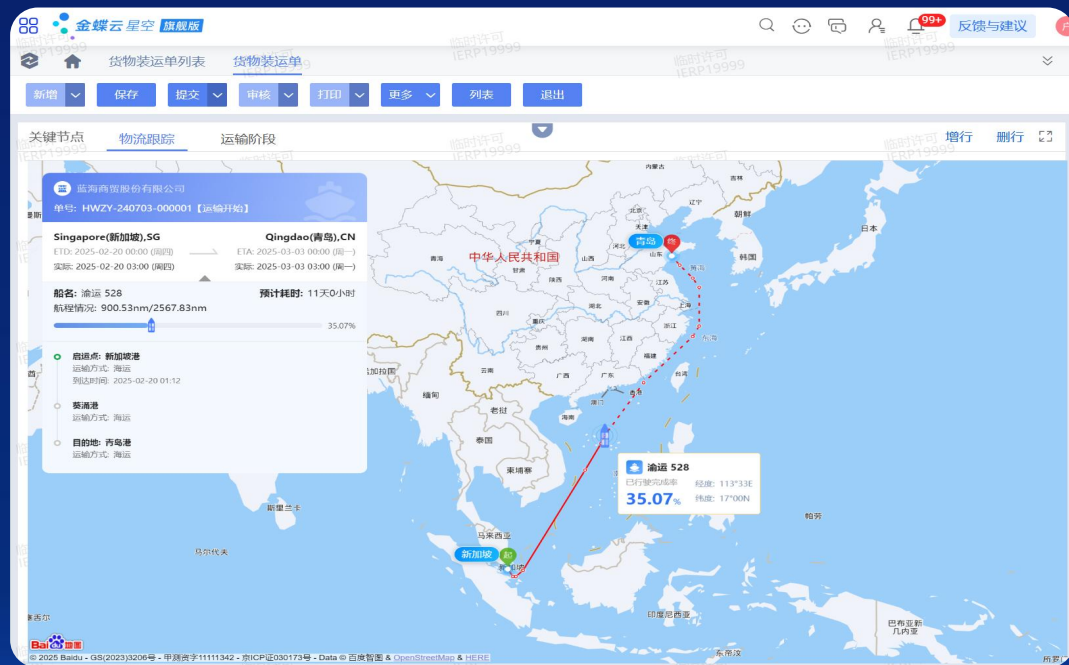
金蝶云 星空 旗舰版

99+ 反馈与建议

货物装运单列表 货物装运单

新增 保存 提交 审核 打印 更多 列表 退出

关键节点 物流跟踪 运输阶段

增行 删行

蓝海商贸股份有限公司
单号: HWZY-240703-000001【运输开始】

Singapore(新加坡),SG
ETD: 2025-02-20 00:00 (周四)
实际: 2025-02-20 03:00 (周四)

Qingdao(青岛),CN
ETA: 2025-03-03 00:00 (周一)
实际: 2025-03-03 03:00 (周一)

船名: 渝运 528
预计耗时: 11天0小时
航程情况: 900.53nm/2567.83nm
35.07%

启运点: 新加坡港
运输方式: 海运
到达时间: 2025-02-20 01:12

葵涌港
运输方式: 海运

目的地: 青岛港
运输方式: 海运

渝运 528
已行驶完成率
35.07%
经度: 113°33E
纬度: 17°00N

中华人民共和国 青岛 终 新加坡 起 朝鲜 韩国 日本 老挝 泰国 柬埔寨 马来西亚 印度尼西亚 斯里兰卡 马尔代夫 文莱 巴布亚新几内亚 东帝汶 帕劳 缅甸 内蒙古 北京 天津 河北 山东 山西 陕西 河南 江苏 安徽 上海 浙江 湖北 四川 重庆 湖南 江西 福建 贵州 云南 广西 广东 海南 台湾 青海 甘肃 宁夏 西藏 黄海 东海 南海 吉林

© 2025 Baidu - GS(2023)3206号 - 甲测资字11111342 - 京ICP证030173号 - Data © 百度智图 & OpenStreetMap & HERE

临时许可 IERP19999